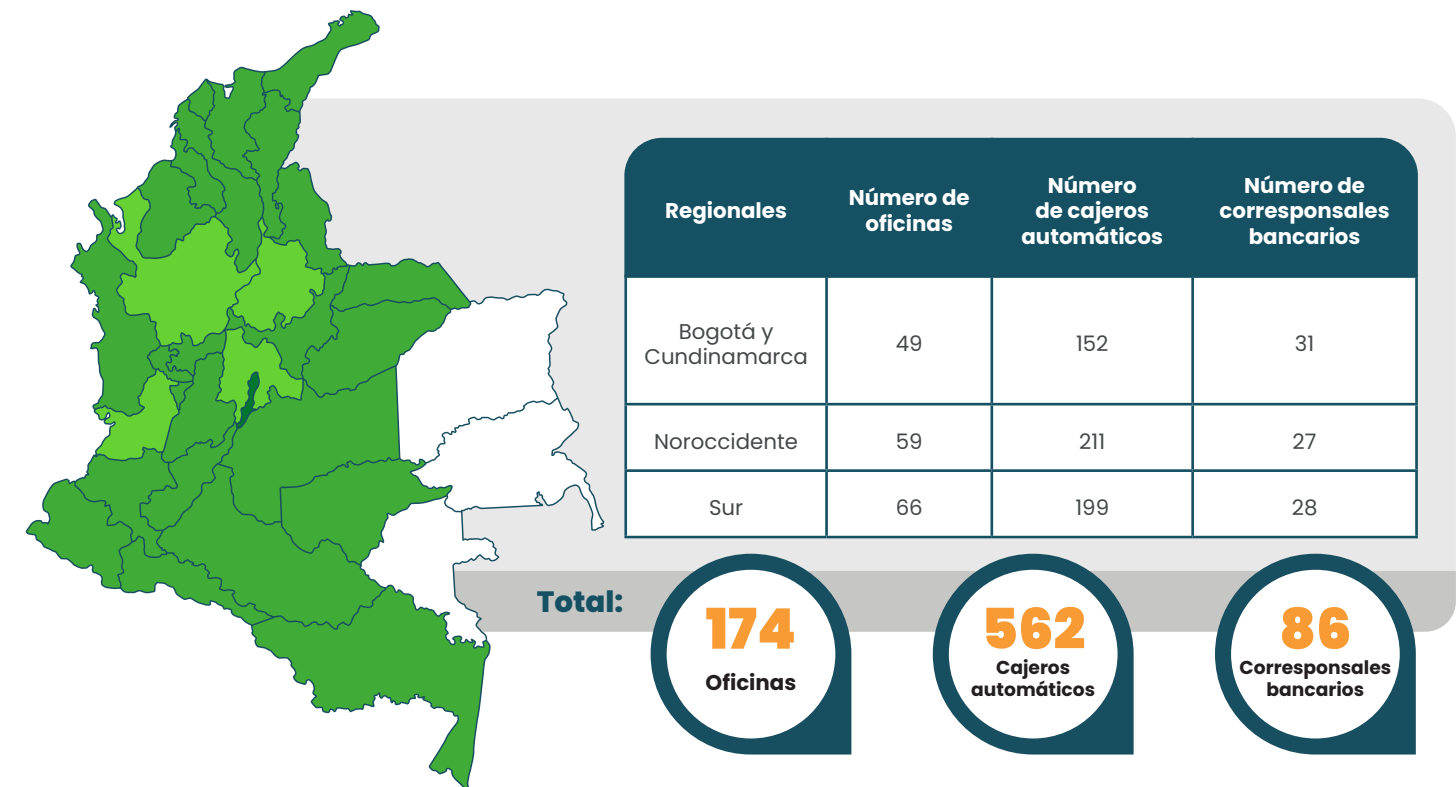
| Regionales | Número de oficinas | Número de cajeros automáticos | Número de corresponsales bancarios |
|---|---|---|---|
| Bogotá y Cundinamarca | 49 | 152 | 31 |
| Noroccidente | 59 | 211 | 27 |
| Sur | 66 | 199 | 28 |

Total:

174
Oficinas

562
Cajeros automáticos

86
Corresponsales bancarios